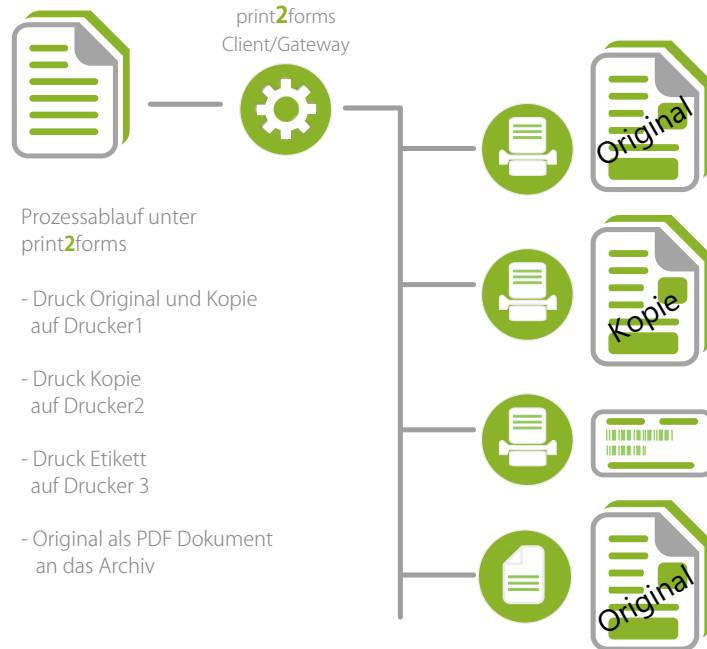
print2forms
Client/Gateway

Prozessablauf unter print2forms

- Druck Original und Kopie auf Drucker1

- Druck Kopie auf Drucker2

- Druck Etikett auf Drucker 3

- Original als PDF Dokument an das Archiv

Original

Kopie

Original